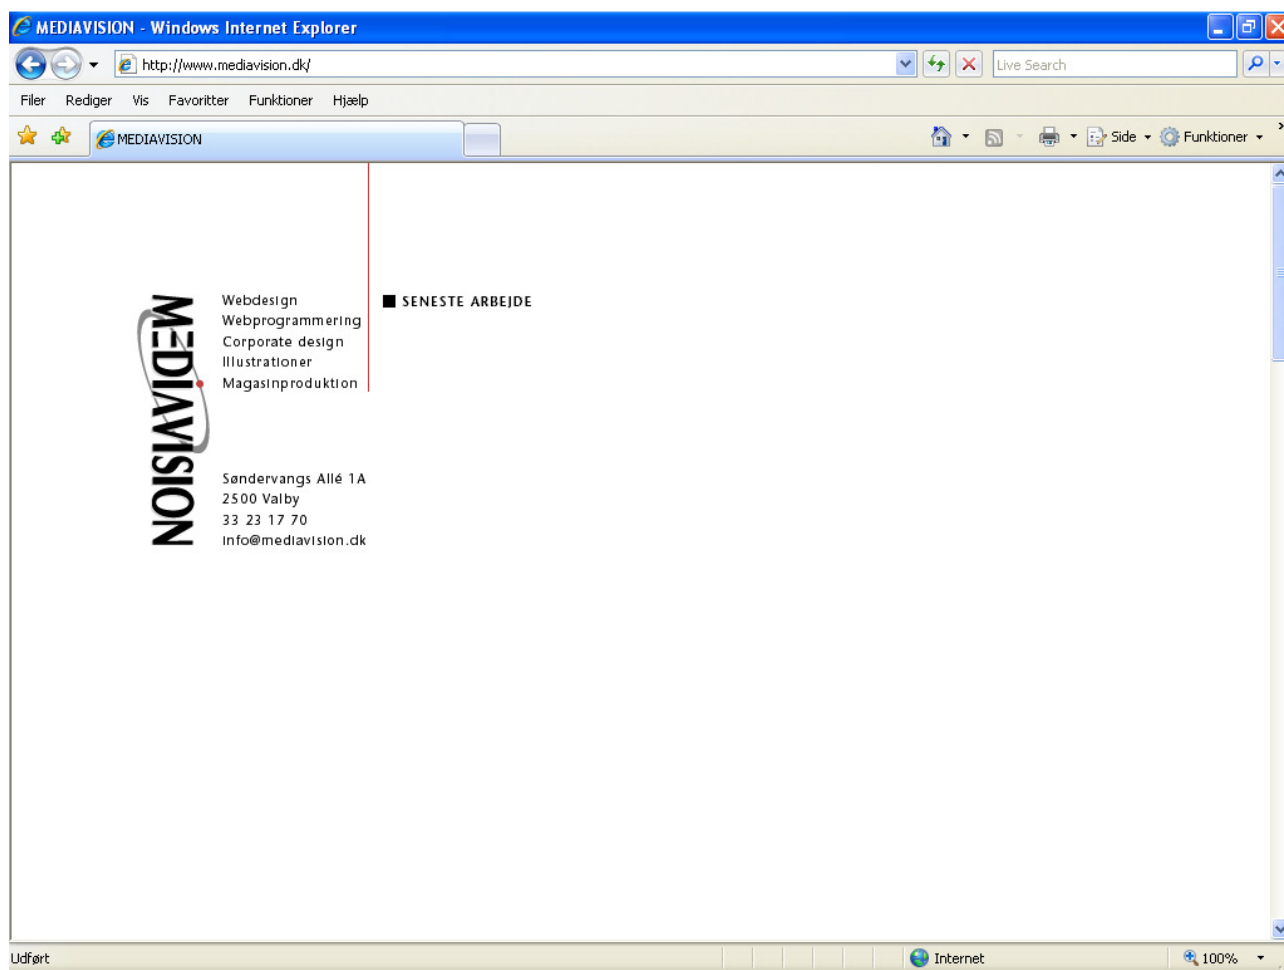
MEDIAVISION - Windows Internet Explorer

http://www.mediavision.dk/

Live Search

Filer Rediger Vis Favoritter Funktioner Hjælp

MEDIAVISION

Side Funktioner

MEDIAVISION

Webdesign
Webprogrammering
Corporate design
Illustrationer
Magasinproduktion

SENESTE ARBEJDE

Søndervangs Allé 1A
2500 Valby
33 23 17 70
info@mediavision.dk

Udført

Internet

100%